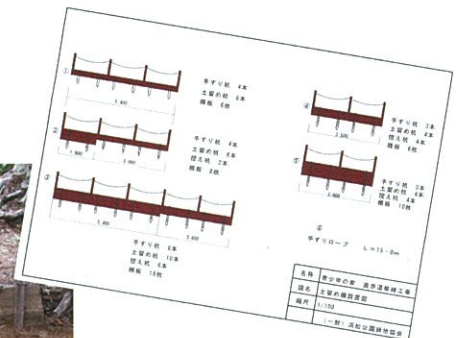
①
手すり杭 4本
土留め杭 4本
横板 6枚
5,400

②
手すり杭 6本
土留め杭 6本
控え杭 7本
横板 8枚
1,800
3,600

③
手すり杭 6本
土留め杭 10本
控え杭 8本
横板 16枚
5,400
1,800

④
手すり杭 2本
土留め杭 2本
控え杭 4本
横板 6枚
3,300

⑤
手すり杭 3本
土留め杭 4本
控え杭 4本
横板 12枚
2,800

⑥
手すりロープ L=15.0m

| 名称 | 青少年の家 遊歩道整備工事 |
|---|---|
| 図名 | 土留め構造図 |
| 縮尺 | 1/100 |
| | (一財) 浜松公園緑地協会 |